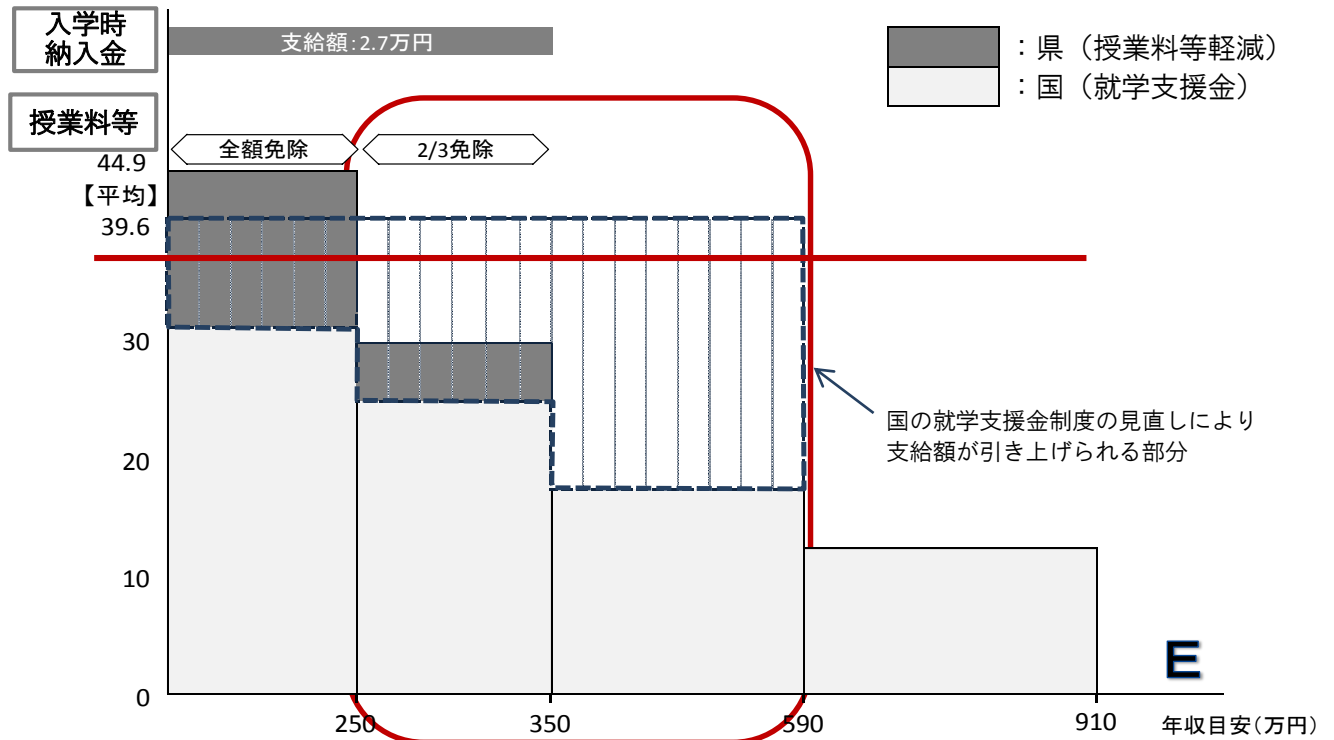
入学時納入金

支給額:2.7万円

：県（授業料等軽減）

：国（就学支援金）

授業料等

全額免除

2/3免除

44.9

【平均】

39.6

30

20

10

0

国の就学支援金制度の見直しにより支給額が引き上げられる部分

E

250

350

590

910

年収目安（万円）